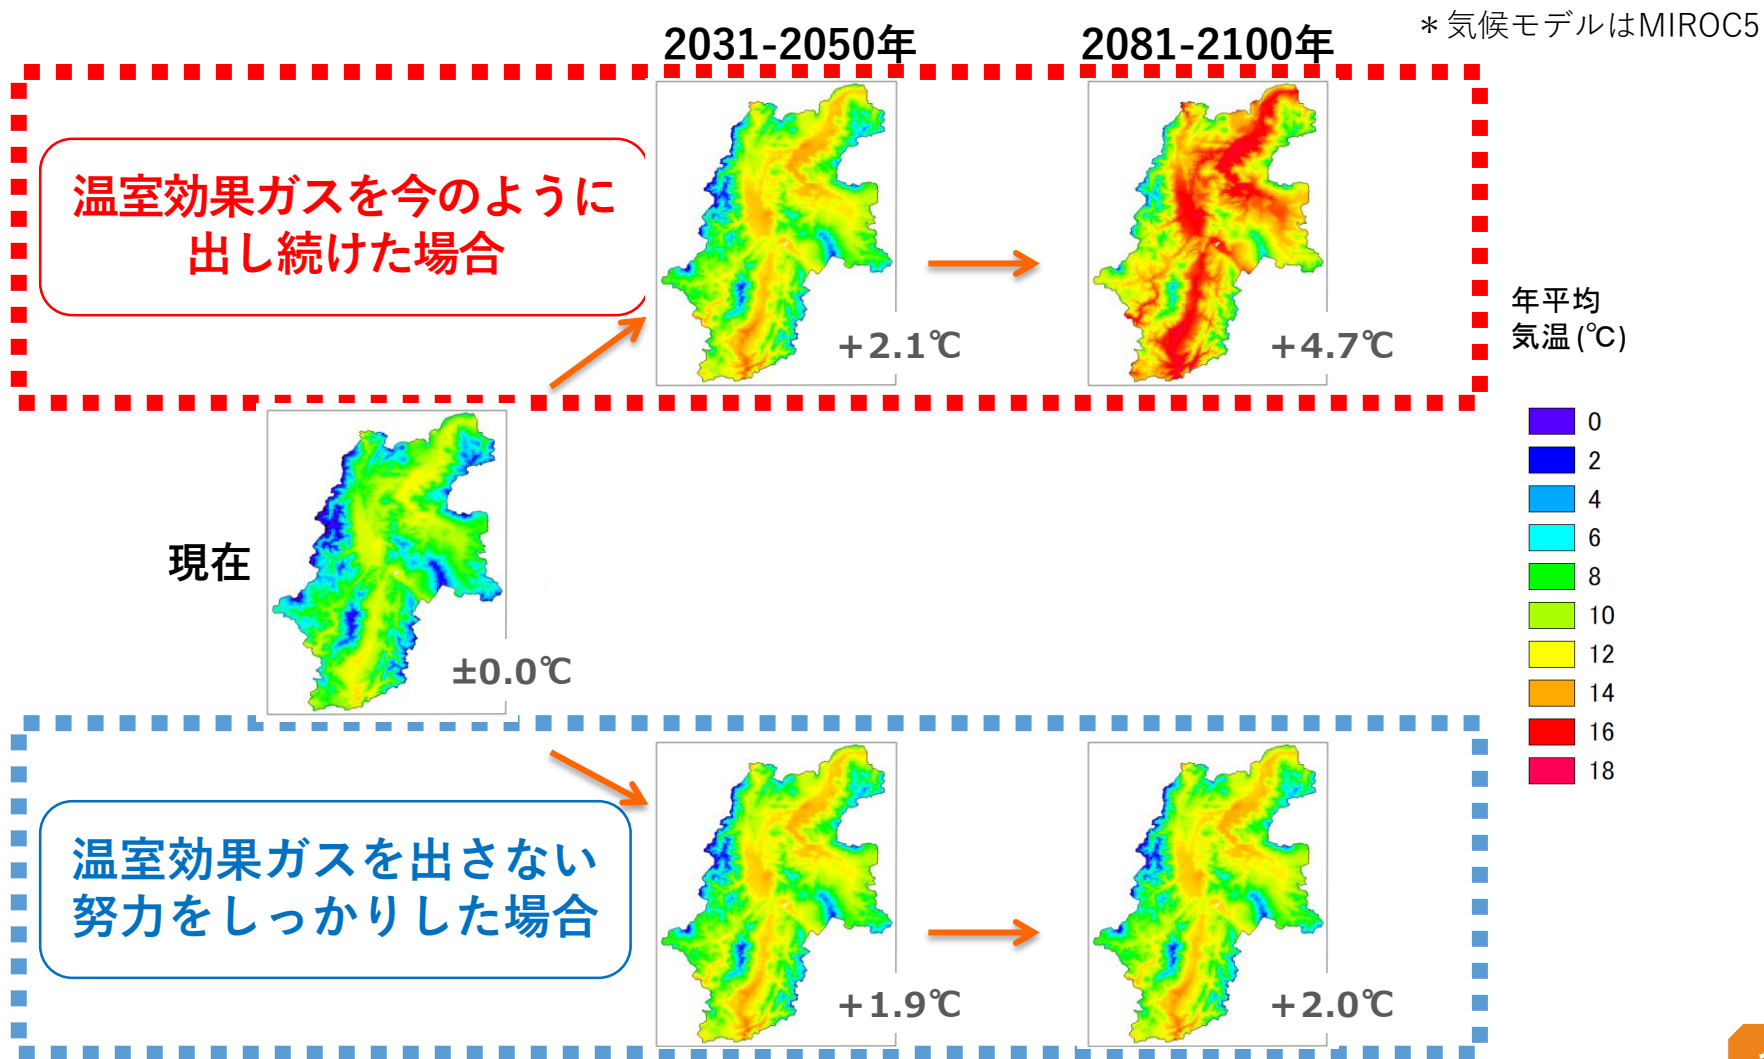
＊気候モデルはMIROC5

2031-2050年

2081-2100年

温室効果ガスを今のように出し続けた場合

+2.1℃

+4.7℃

年平均気温 (℃)

0
2
4
6
8
10
12
14
16
18

現在

±0.0℃

温室効果ガスを出さない努力をしっかりした場合

+1.9℃

+2.0℃